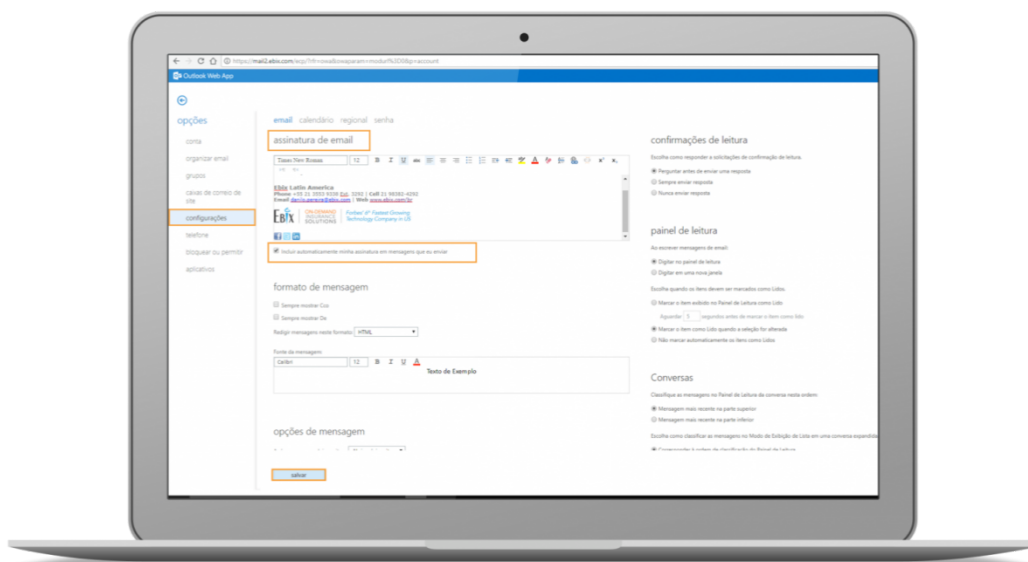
https://mail2.ebix.com/ecp/?rfr=owa&owaparam=modurl%3D0&p=account

Outlook Web App

opções

conta

organizar email

grupos

caixas de correio de site

configurações

telefone

bloquear ou permitir

aplicativos

email calendário regional senha

assinatura de email

Times New Roman 12

Ebix Latin America
Phone +55 21 3552-9330 Ext. 3292 | Cell 21 98582-4292
Email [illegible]@ebix.com | Web www.ebix.com/br

EBIX ON-DEMAND INSURANCE SOLUTIONS Forbes' 4th Fastest Growing Technology Company in US

Incluir automaticamente minha assinatura em mensagens que eu enviar

formato de mensagem

Sempre mostrar Cco

Sempre mostrar De

Redigir mensagens neste formato: HTML

Fonte da mensagem

Calibri 12

Texto de Exemplo

opções de mensagem

salvar

confirmações de leitura

Escolha como responder a solicitações de confirmação de leitura.

Perguntar antes de enviar uma resposta

Sempre enviar resposta

Nunca enviar resposta

painel de leitura

Ao escrever mensagens de email:

Digitar no painel de leitura

Digitar em uma nova janela

Escolha quando os itens devem ser marcados como Lidos.

Marcar o item exibido no Painel de Leitura como Lido

Aguardar 5 segundos antes de marcar o item como lido

Marcar o item como Lido quando a seleção for alterada

Não marcar automaticamente os itens como Lidos.

Conversas

Classifique as mensagens no Painel de Leitura da conversa nesta ordem

Mensagem mais recente na parte superior

Mensagem mais recente na parte inferior

Escolha como classificar as mensagens no Modo de Exibição de Lista em uma conversa expandida